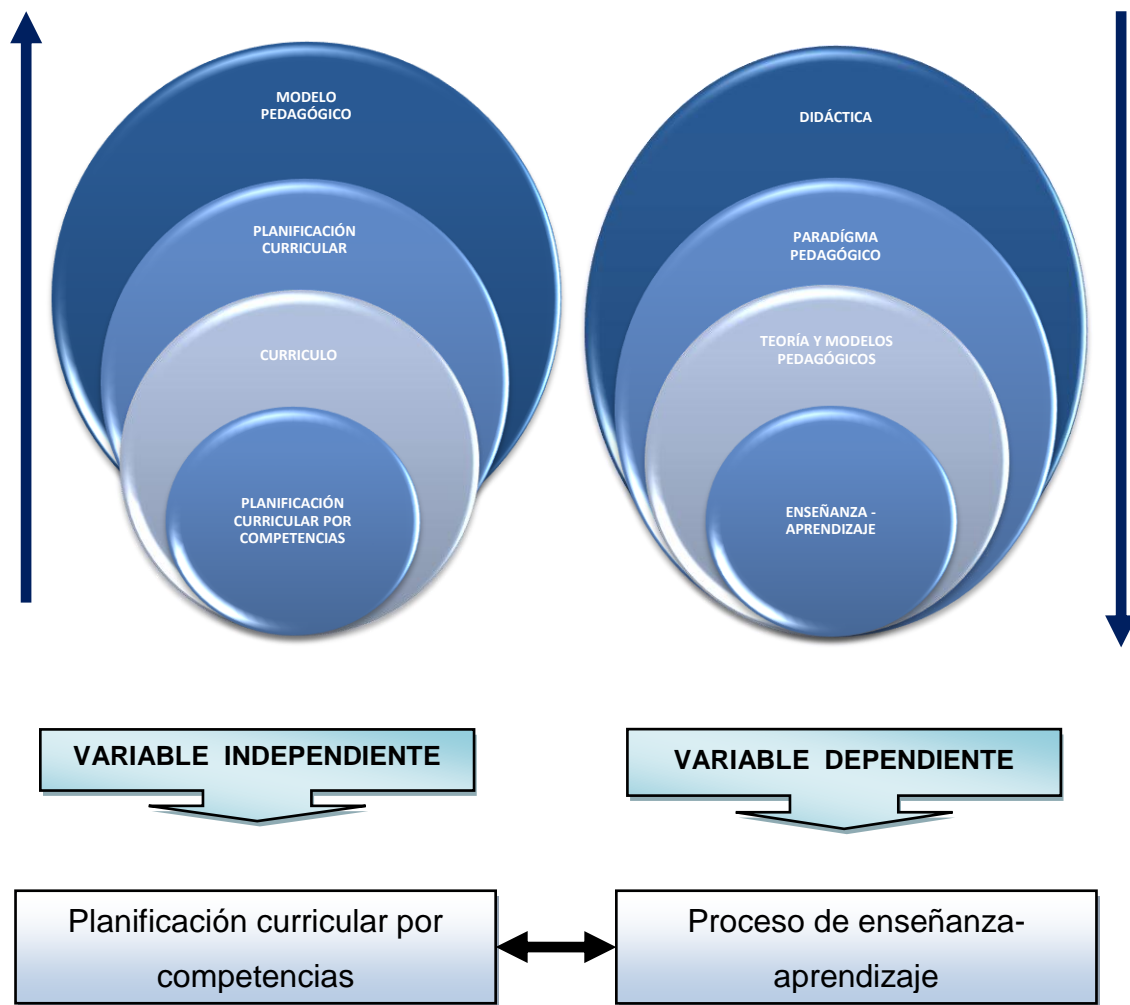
MODELO PEDAGÓGICO

PLANIFICACIÓN CURRICULAR

CURRICULO

PLANIFICACIÓN CURRICULAR POR COMPETENCIAS

DIDÁCTICA

PARADÍGMA PEDAGÓGICO

TEORÍA Y MODELOS PEDAGÓGICOS

ENSEÑANZA - APRENDIZAJE

VARIABLE INDEPENDIENTE

VARIABLE DEPENDIENTE

Planificación curricular por competencias

Proceso de enseñanza-aprendizaje